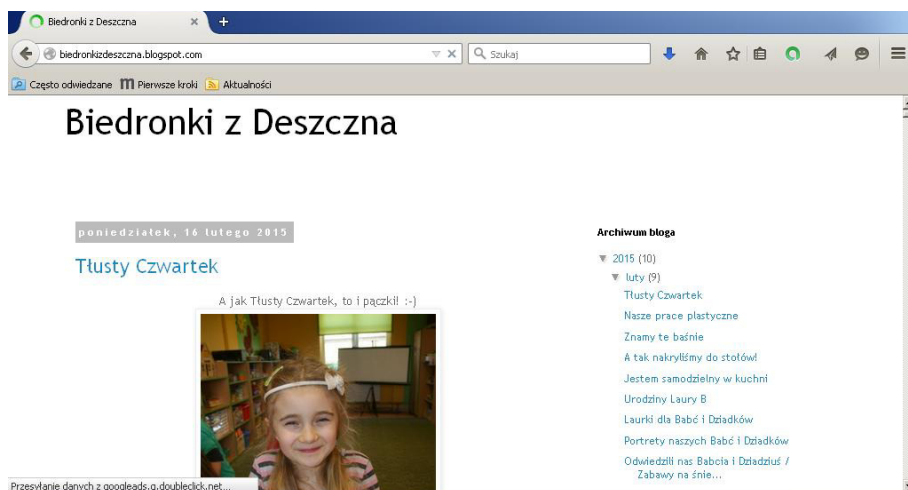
Biedronki z Deszczna
biedronkizdeszczna.blogspot.com
Szukaj
Często odwiedzane Pierwsze kroki Aktualności

Biedronki z Deszczna

poniedziałek, 16 lutego 2015

Tłusty Czwartek

A jak Tłusty Czwartek, to i pączki! :-)

Archiwum bloga

▼ 2015 (10)
▼ luty (9)
Tłusty Czwartek
Nasze prace plastyczne
Znamy te baśnie
A tak nakryliśmy do stołów!
Jestem samodzielny w kuchni
Urodziny Laury B
Laurki dla Babć i Dziadków
Portrety naszych Babć i Dziadków
Odwiedzili nas Babcia i Dziadziuś / Zabawy na śnie...

Przesyłanie danych z googleads.g.doubleclick.net...